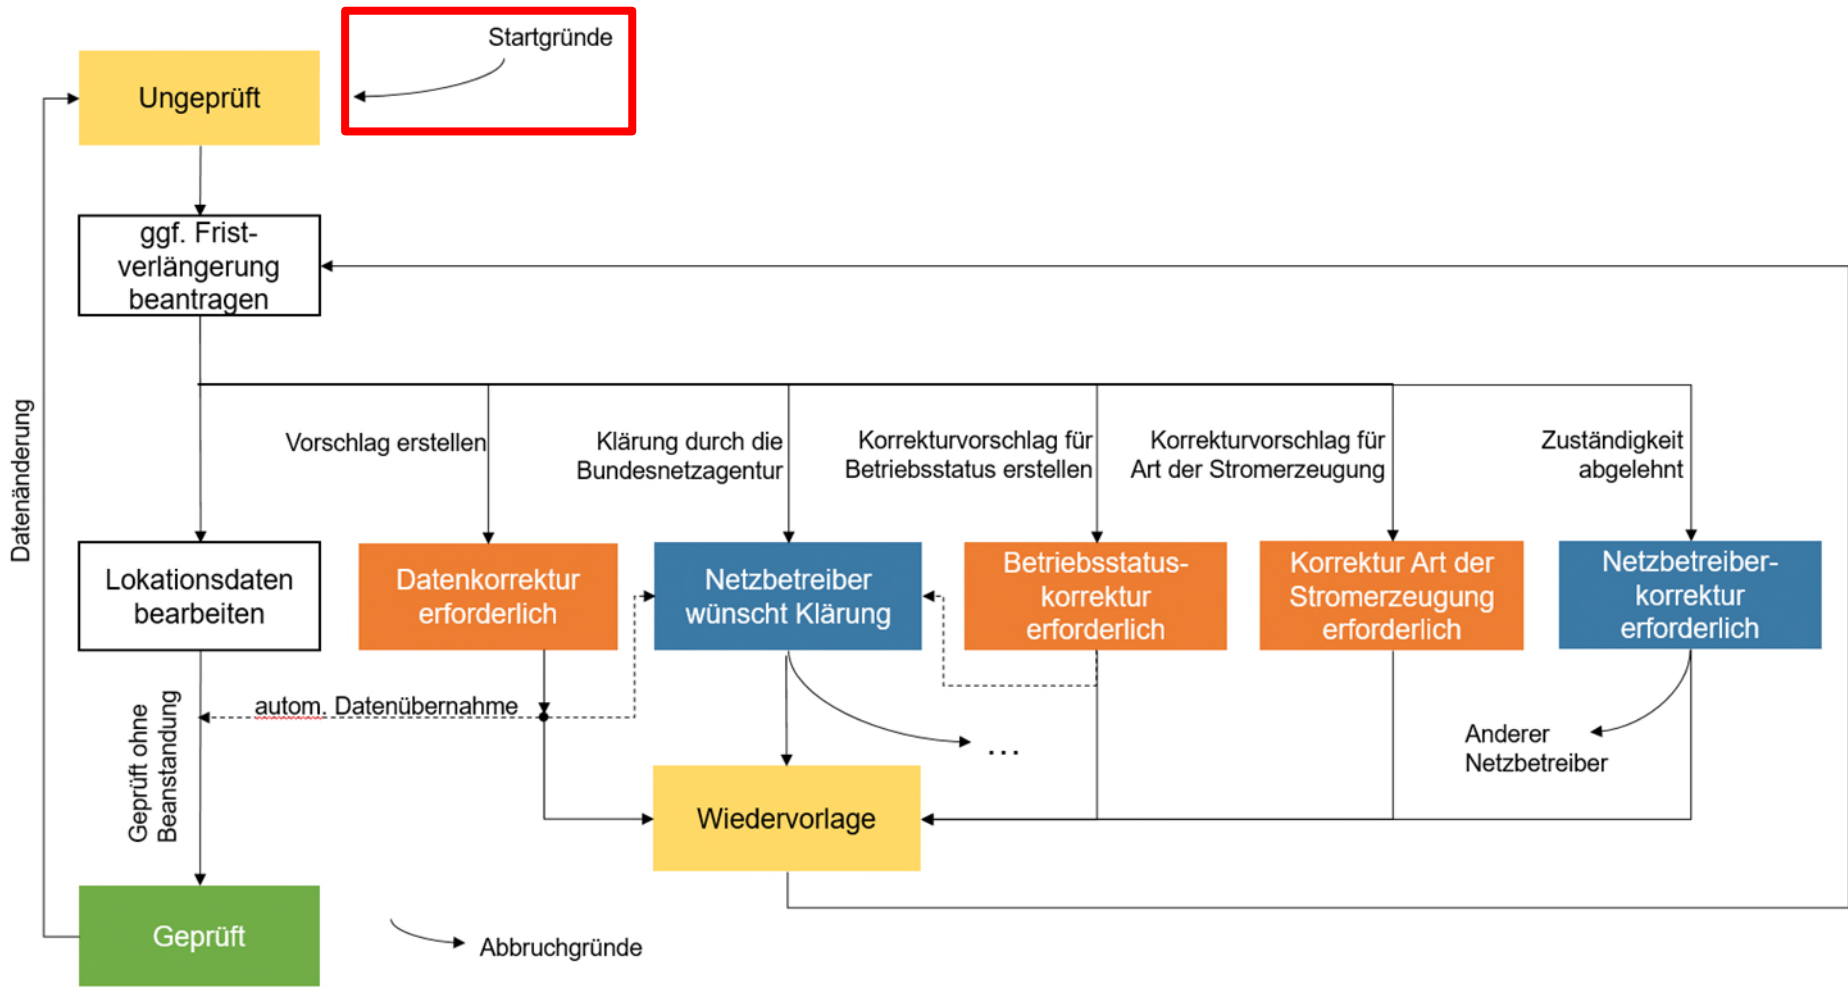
Startgründe

Ungeprüft

ggf. Fristverlängerung beantragen

Datenänderung

Vorschlag erstellen

Klärung durch die Bundesnetzagentur

Korrekturvorschlag für Betriebsstatus erstellen

Korrekturvorschlag für Art der Stromerzeugung

Zuständigkeit abgelehnt

Lokationsdaten bearbeiten

Datenkorrektur erforderlich

Netzbetreiber wünscht Klärung

Betriebsstatuskorrektur erforderlich

Korrektur Art der Stromerzeugung erforderlich

Netzbetreiberkorrektur erforderlich

autom. Datenübernahme

Geprüft ohne Beanstandung

...

Anderer Netzbetreiber

Wiedervorlage

Geprüft

Abbruchgründe